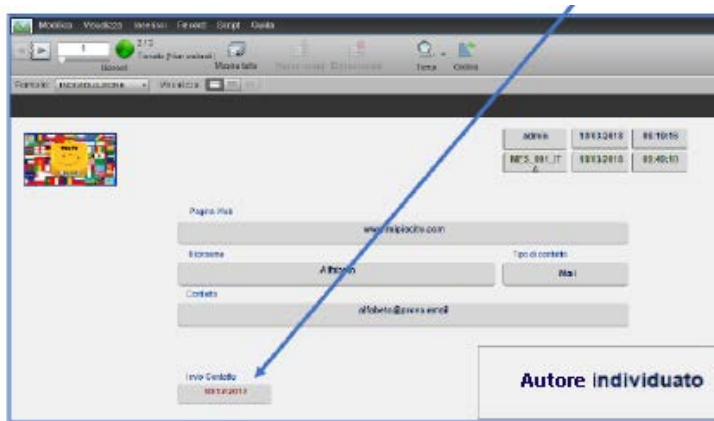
Modifica Visualizza Inserisci Formato Script Guida

2/3
Trovato (Non ordinati)
Record
Mostra tutto
Nuovo record
Elimina record
Trova
Ordina

Formato: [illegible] Visualizza

admin 10/03/2018 09:10:15
MES_001_IT_A 10/03/2018 09:40:10

Pagina Web
www.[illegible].com

Nickname
Alfabeto

Tipo di contatto
Mail

Contatto
alfabeto@prova.email

Invio Contatto
10/03/2013

Autore individuato